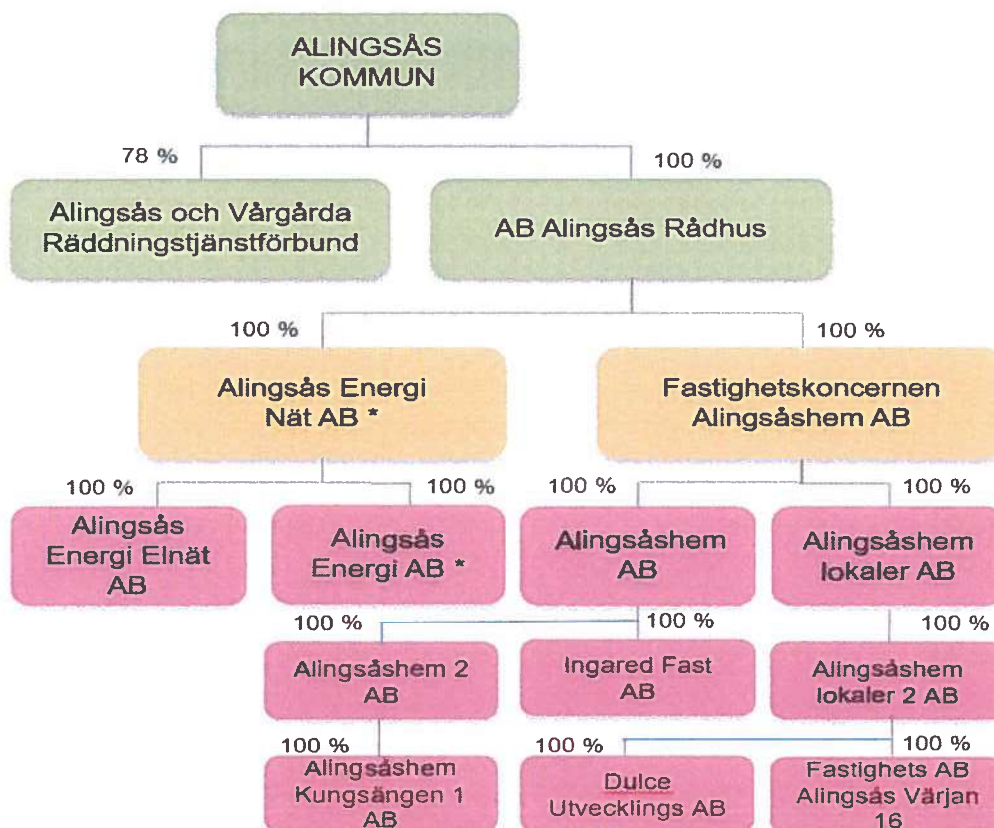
ALINGSÅS KOMMUN

78 %

100 %

Alingsås och Vårgårda Räddningstjänstförbund

AB Alingsås Rådhus

100 %

100 %

Alingsås Energi Nät AB *

Fastighetskoncernen Alingsåshem AB

100 %

100 %

100 %

100 %

Alingsås Energi Elnät AB

Alingsås Energi AB *

Alingsåshem AB

Alingsåshem lokaler AB

100 %

100 %

100 %

Alingsåshem 2 AB

Ingared Fast AB

Alingsåshem lokaler 2 AB

100 %

100 %

100 %

Alingsåshem Kungsängen 1 AB

Dulce Utvecklings AB

Fastighets AB Alingsås Värjan 16